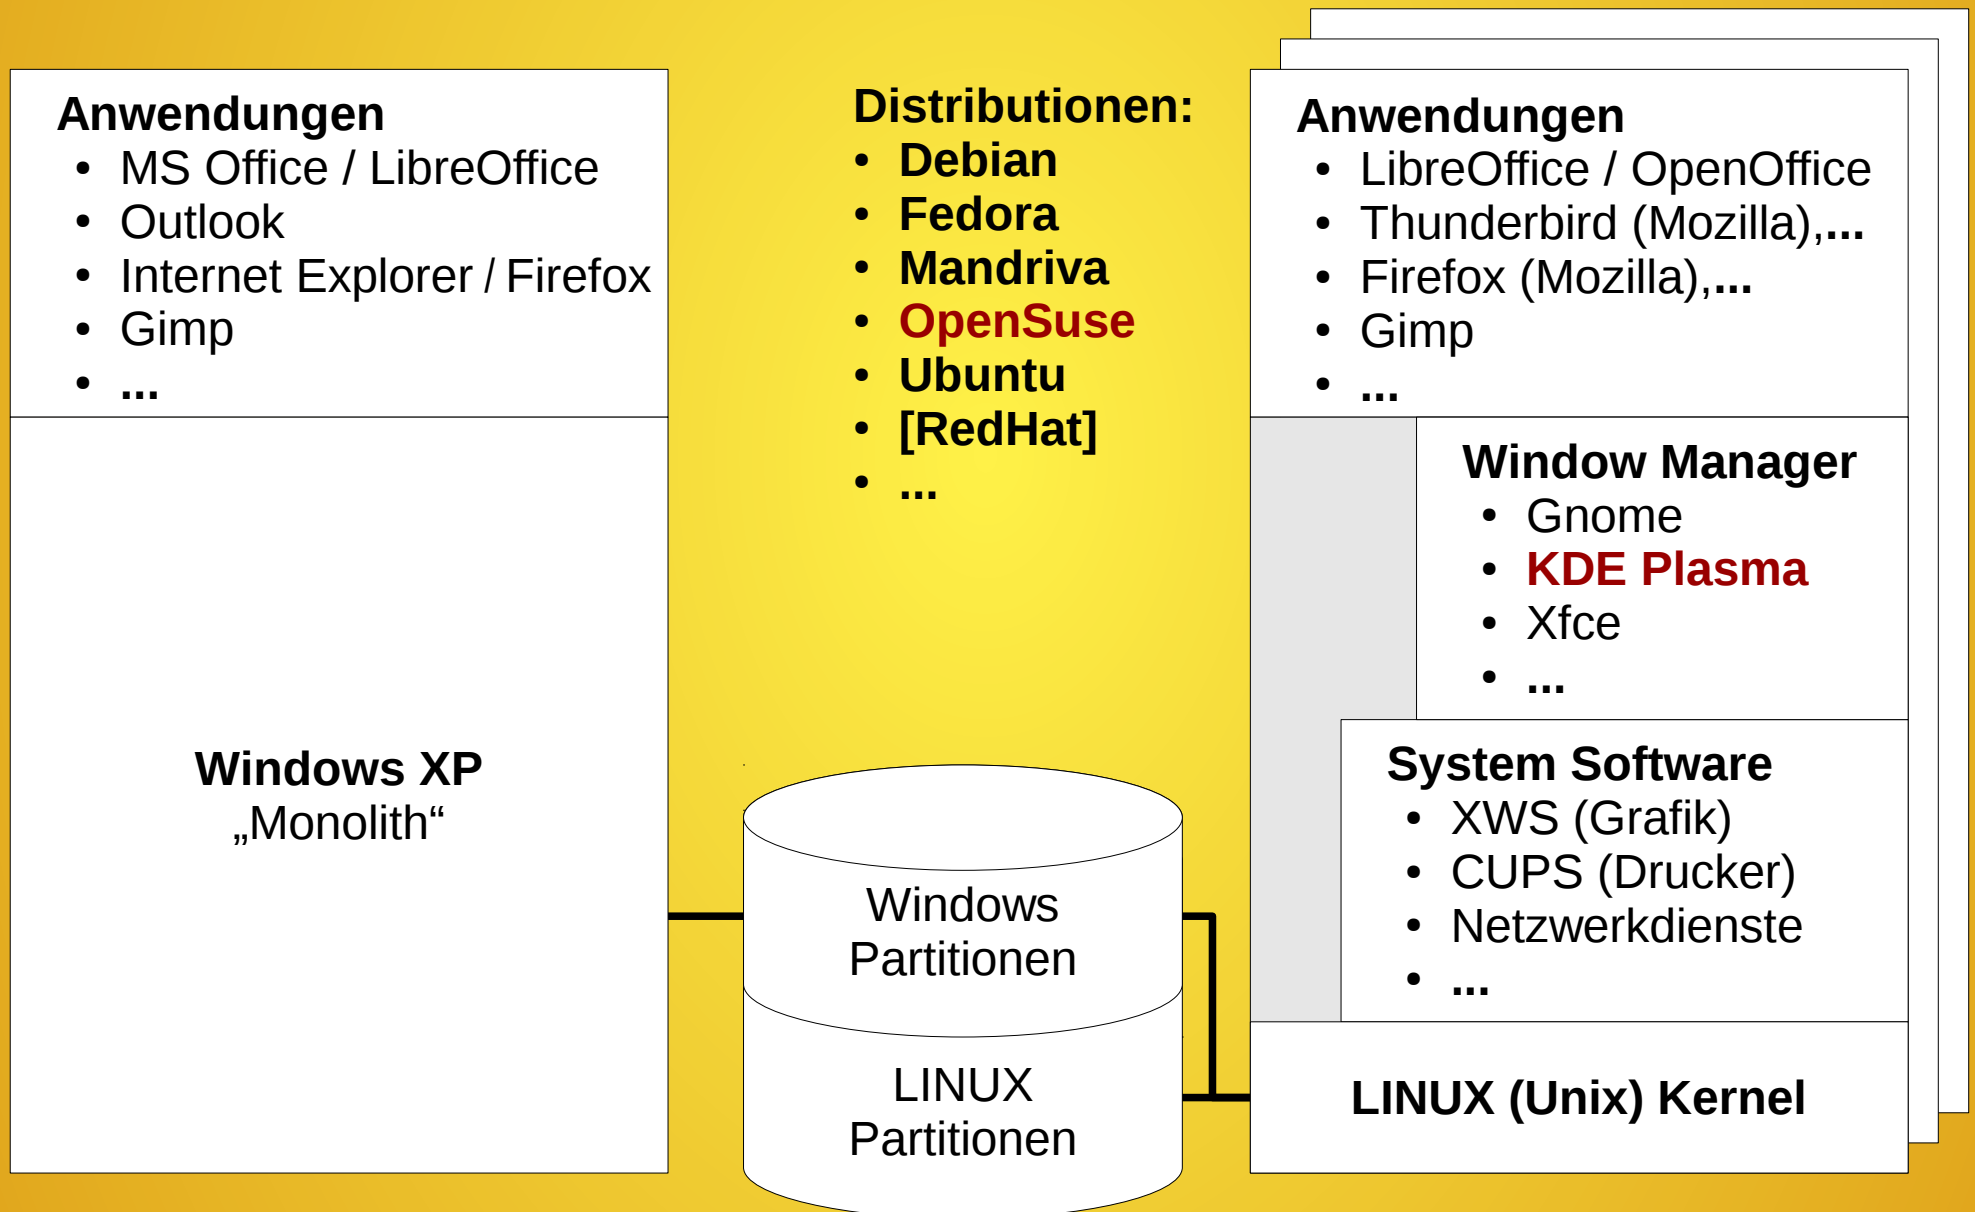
**Anwendungen**
- MS Office / LibreOffice
- Outlook
- Internet Explorer / Firefox
- Gimp
- ...

**Windows XP**
„Monolith“

**Distributionen:**
- Debian
- Fedora
- Mandriva
- OpenSuse
- Ubuntu
- [RedHat]
- ...

Windows Partitionen

LINUX Partitionen

**Anwendungen**
- LibreOffice / OpenOffice
- Thunderbird (Mozilla),...
- Firefox (Mozilla),...
- Gimp
- ...

**Window Manager**
- Gnome
- KDE Plasma
- Xfce
- ...

**System Software**
- XWS (Grafik)
- CUPS (Drucker)
- Netzwerkdienste
- ...

**LINUX (Unix) Kernel**